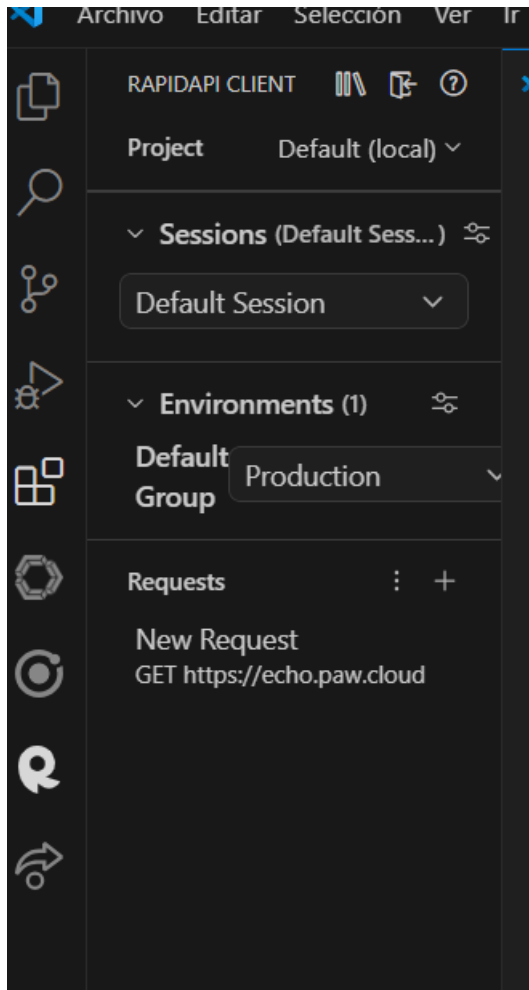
Archivo Editar Selección Ver Ir

RAPIDAPI CLIENT

Project Default (local)

Sessions (Default Sess...)

Default Session

Environments (1)

Default Group Production

Requests

New Request
GET https://echo.paw.cloud